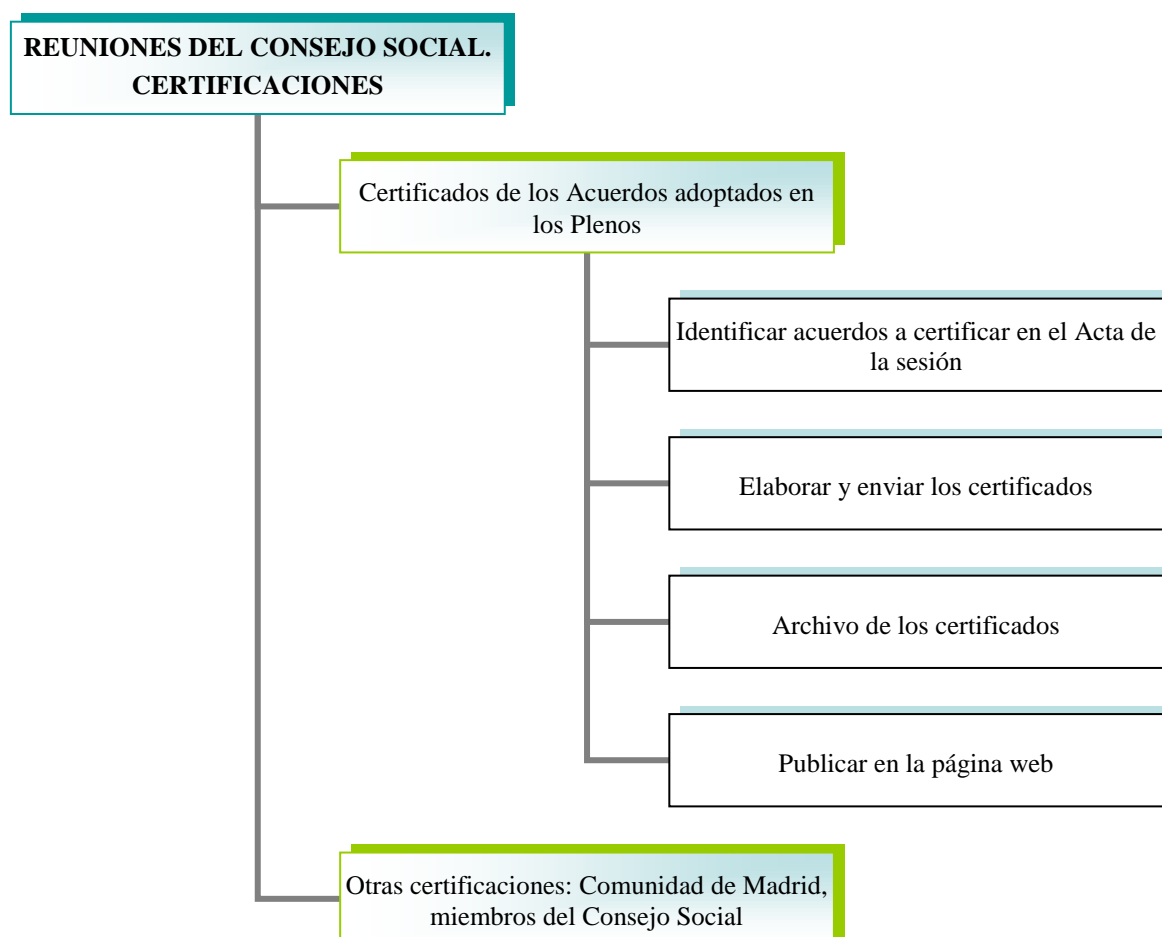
REUNIONES DEL CONSEJO SOCIAL. CERTIFICACIONES

Certificados de los Acuerdos adoptados en los Plenos

Identificar acuerdos a certificar en el Acta de la sesión

Elaborar y enviar los certificados

Archivo de los certificados

Publicar en la página web

Otras certificaciones: Comunidad de Madrid, miembros del Consejo Social